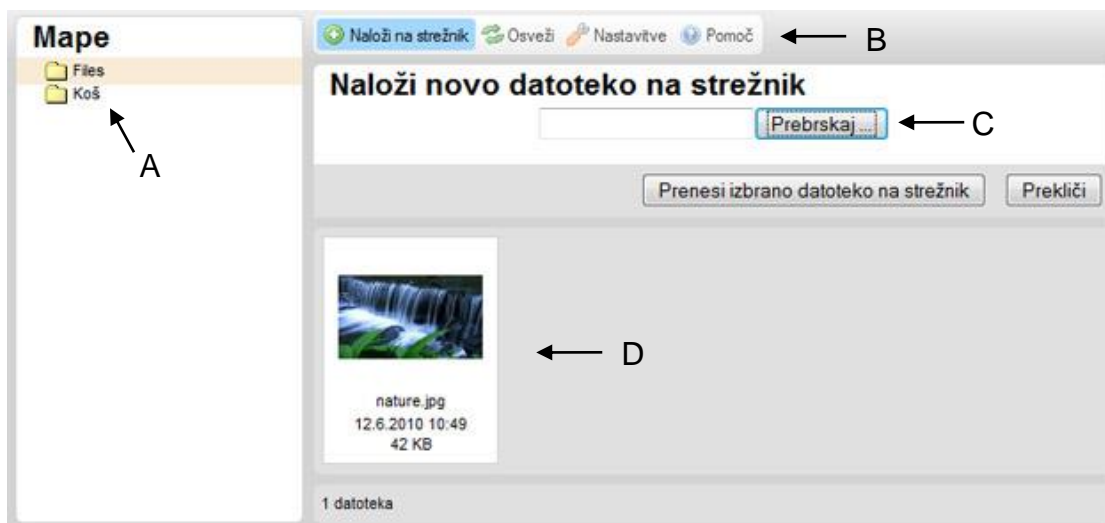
Mape
Files
Koš
A

Naloži na strežnik Osveži Nastavitve Pomoč
B

Naloži novo datoteko na strežnik
Prebrskaj...
C

Prenesi izbrano datoteko na strežnik
Prekliči

nature.jpg
12.6.2010 10:49
42 KB
D

1 datoteka